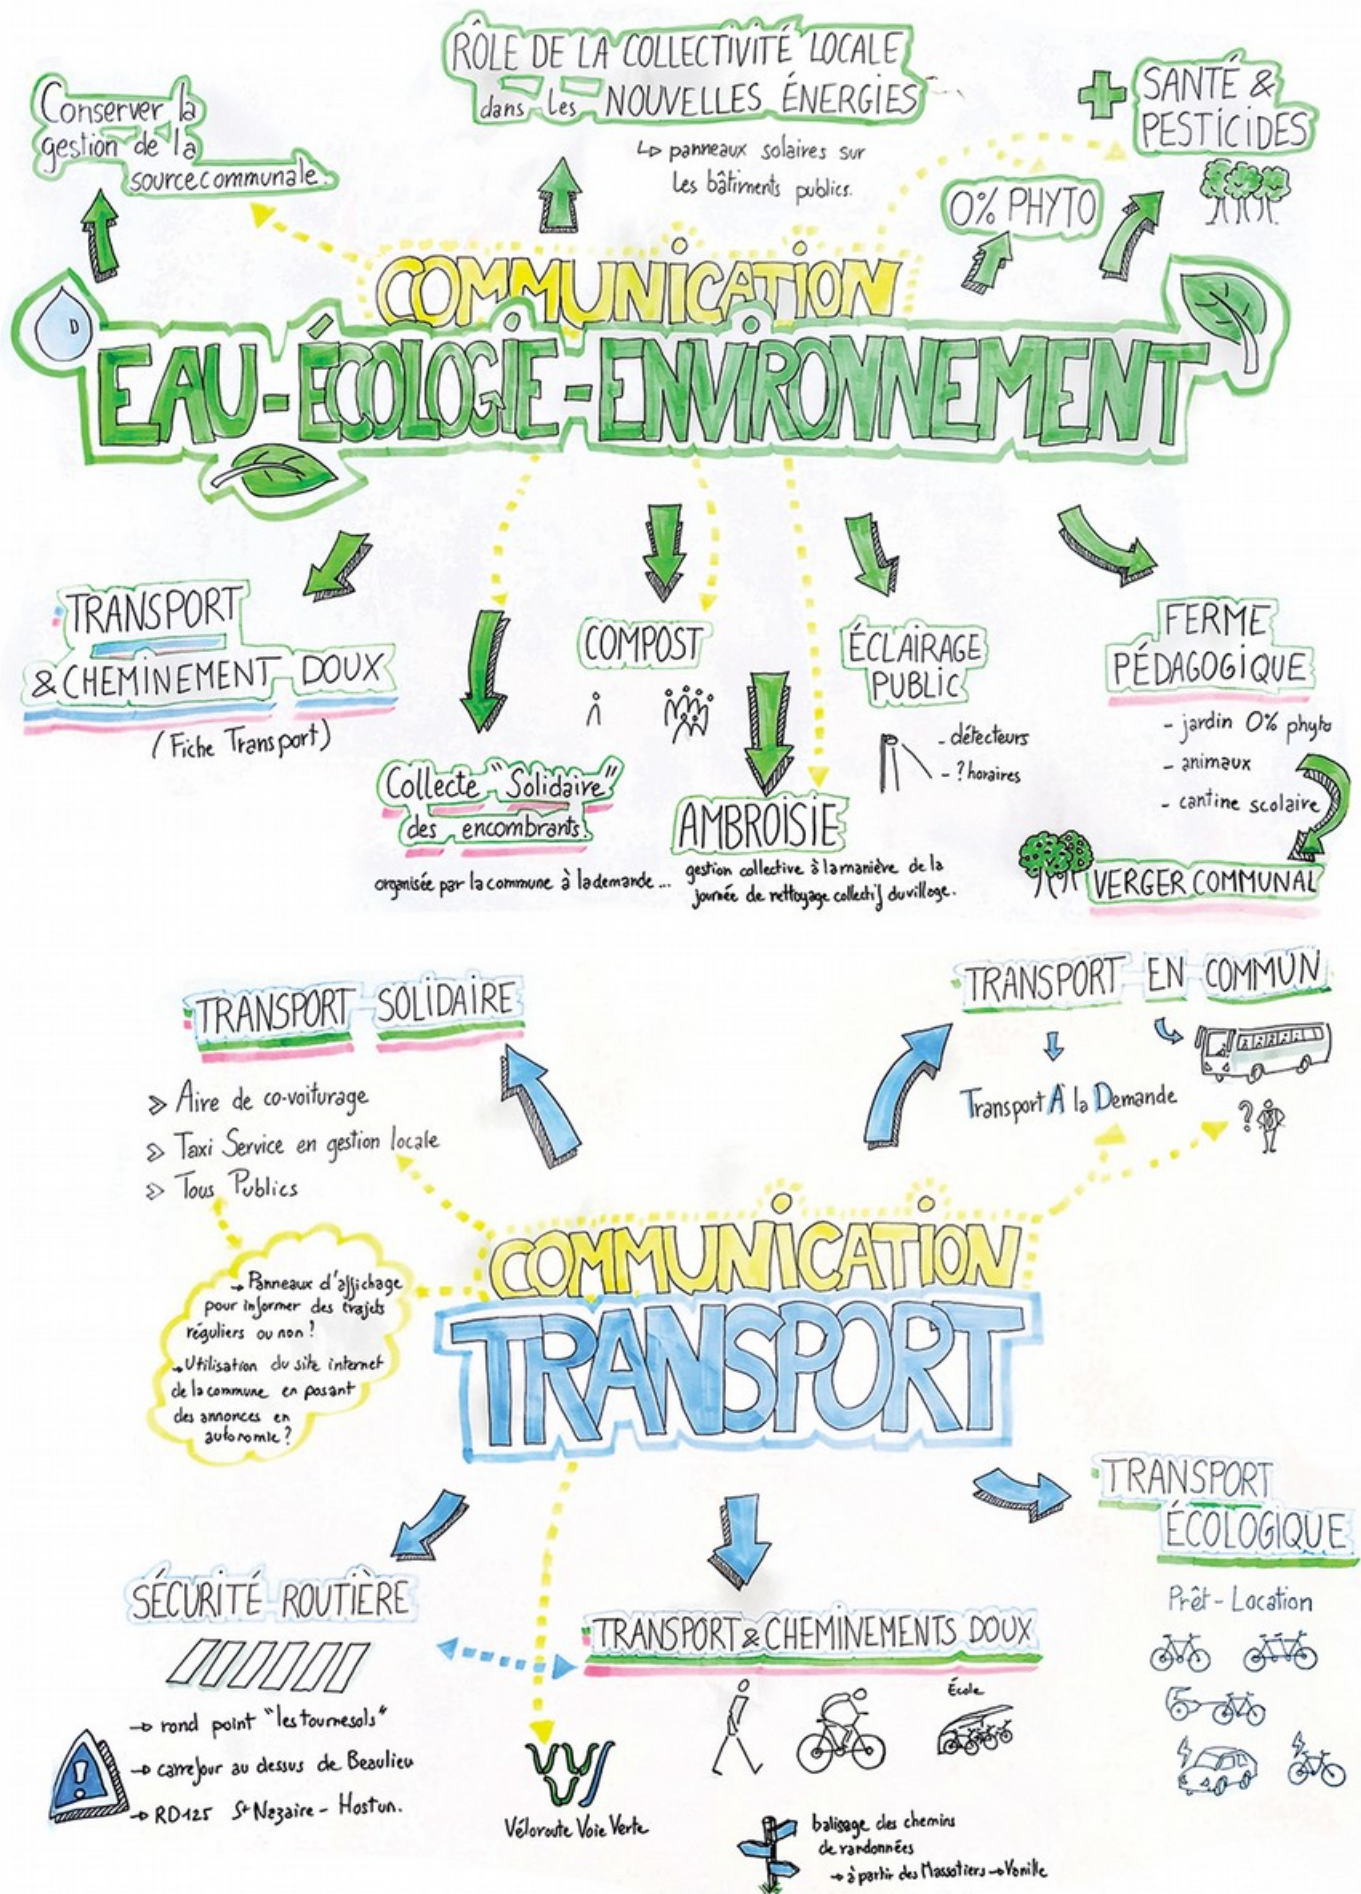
Conserver la gestion de la source communale.

RÔLE DE LA COLLECTIVITÉ LOCALE dans les NOUVELLES ÉNERGIES

↳ panneaux solaires sur les bâtiments publics.

SANTÉ & PESTICIDES

0% PHYTO

COMMUNICATION
EAU - ÉCOLOGIE - ENVIRONNEMENT

TRANSPORT & CHEMINEMENT DOUX
(Fiche Transport)

COMPOST

Collecte "Solidaire" des encombrants.
organisée par la commune à la demande...

AMBROISIE
gestion collective à la manière de la journée de nettoyage collectif du village.

ÉCLAIRAGE PUBLIC
- détecteurs
- ? horaires

FERME PÉDAGOGIQUE
- jardin 0% phyto
- animaux
- cantine scolaire

VERGER COMMUNAL

TRANSPORT SOLIDAIRE
> Aire de co-voiturage
> Taxi Service en gestion locale
> Tous Publics

→ Panneaux d'affichage pour informer des trajets réguliers ou non ?
→ Utilisation du site internet de la commune en posant des annonces en autonomie ?

TRANSPORT EN COMMUN
Transport À la Demande

COMMUNICATION
TRANSPORT

TRANSPORT ÉCOLOGIQUE
Prêt - Location

SÉCURITÉ ROUTIÈRE
→ rond point "les tournesols"
→ carrefour au dessus de Beaulieu
→ RD125 St Nezaire - Hostun.

TRANSPORT & CHEMINEMENTS DOUX
École

Véloroute Voie Verte

balisage des chemins de randonnées
→ à partir des Massotiers → Vanille